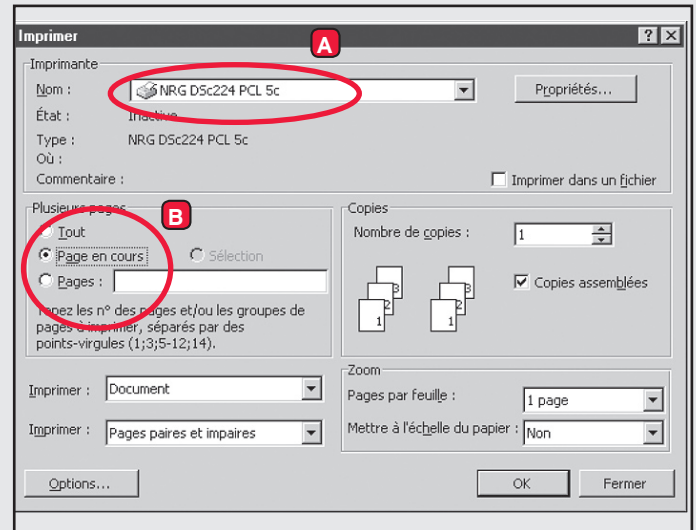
Imprimer

A

Imprimante

Nom : NRG DSc224 PCL 5c

Propriétés...

État : Inactive

Type : NRG DSc224 PCL 5c

Où :

Commentaire :

Imprimer dans un fichier

Plusieurs pages

B

Tout

Page en cours

Sélection

Pages :

Tapez les n° des pages et/ou les groupes de pages à imprimer, séparés par des points-virgules (1;3;5-12;14).

Copies

Nombre de copies : 1

3 2 1 3 2 1

Copies assemblées

Imprimer : Document

Imprimer : Pages paires et impaires

Zoom

Pages par feuille : 1 page

Mettre à l'échelle du papier : Non

Options...

OK

Fermer